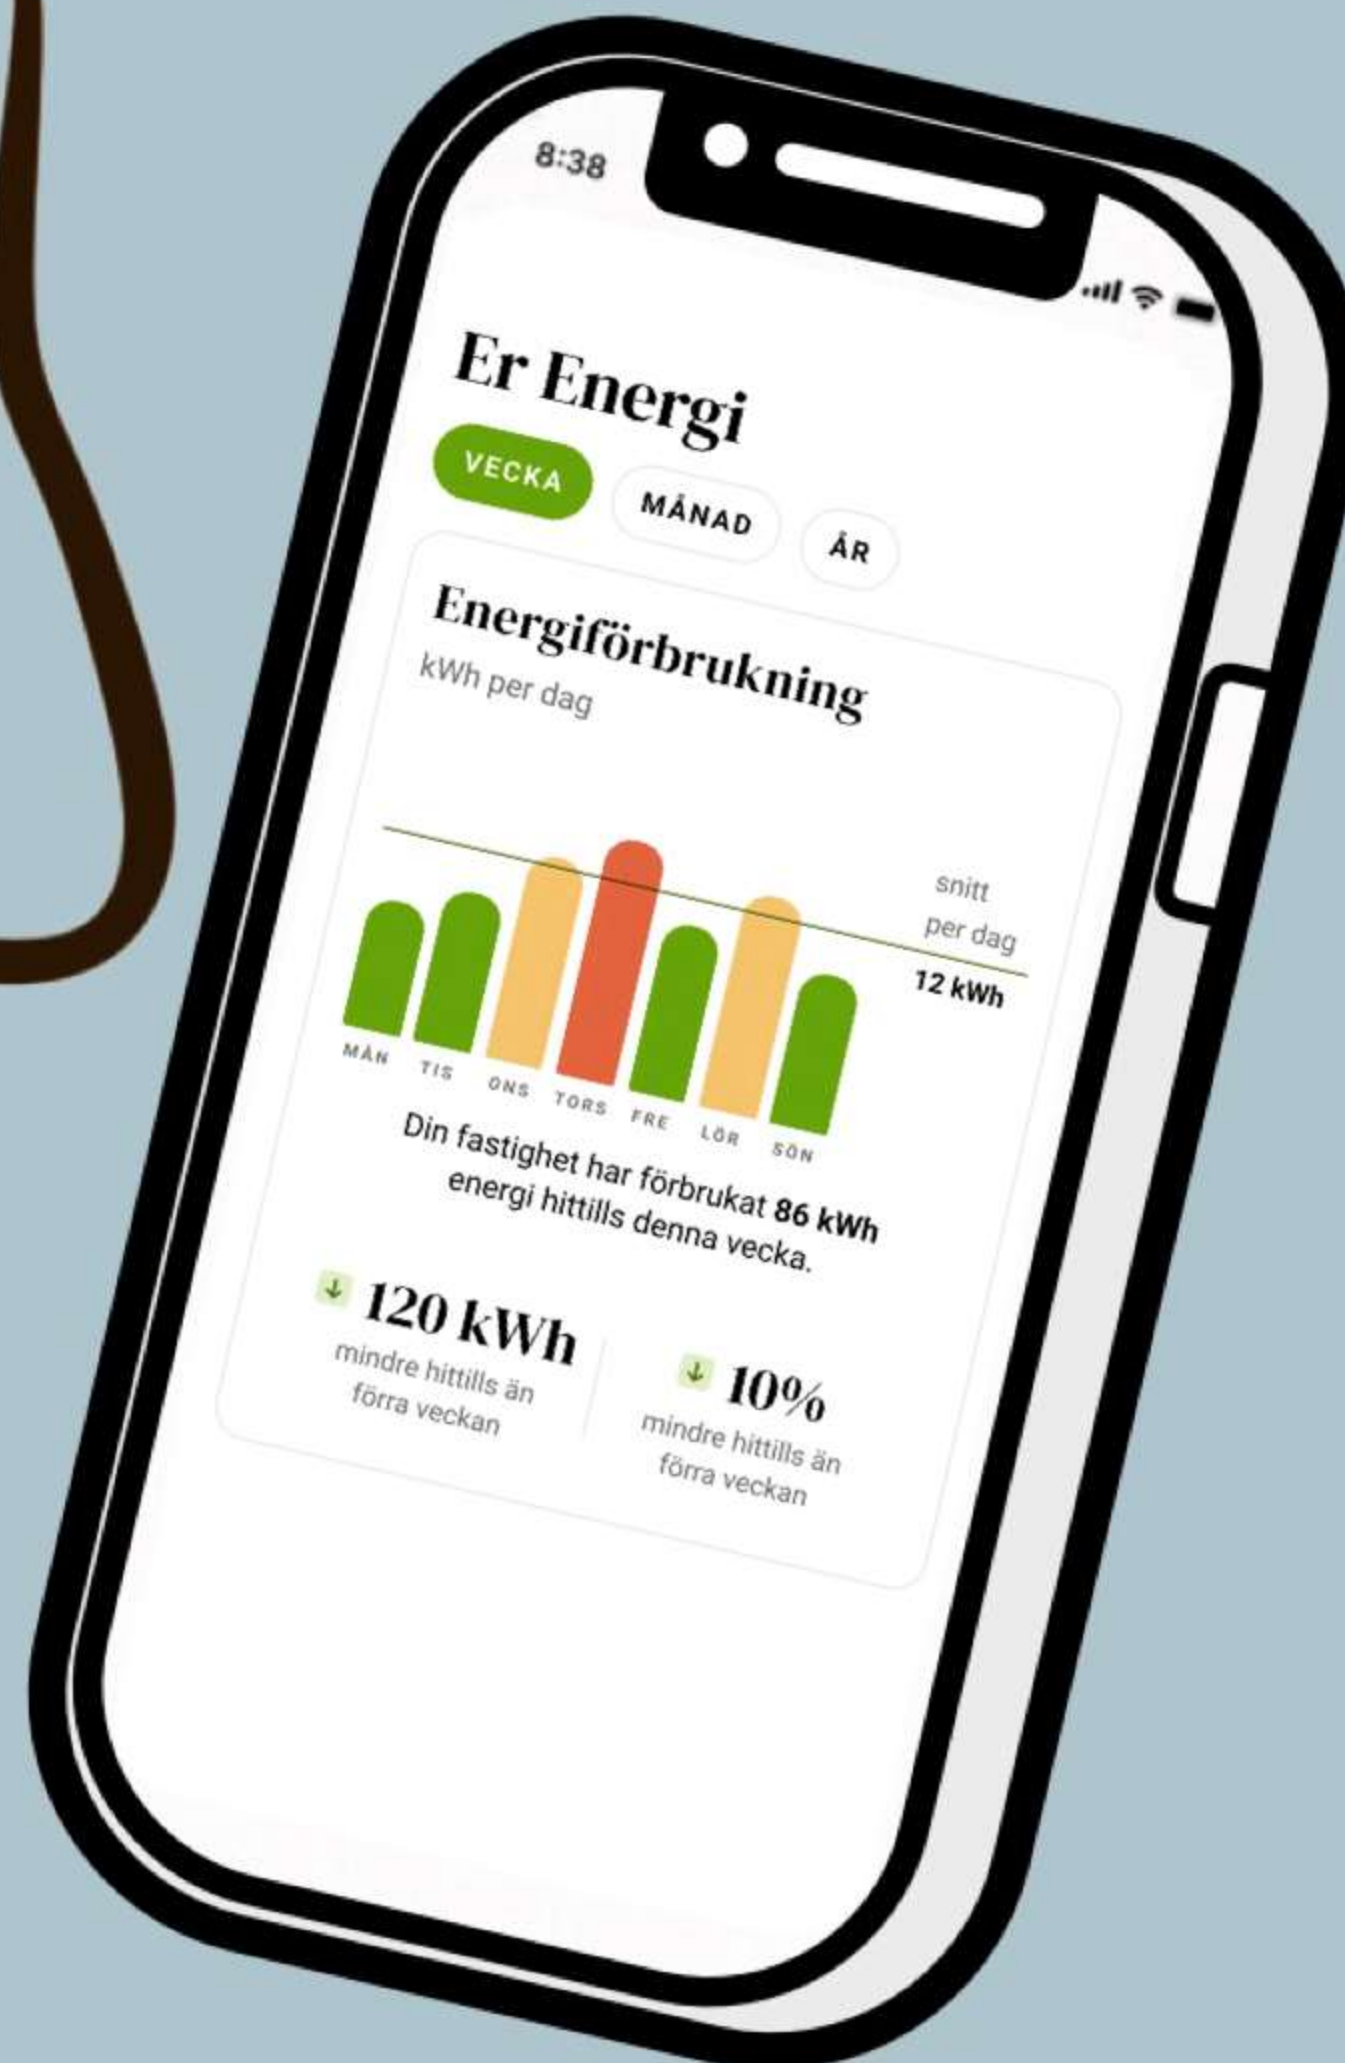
8:38

Er Energi

VECKA MÅNAD ÅR

Energiförbrukning
kWh per dag

snitt per dag
12 kWh

MÅN TIS ONS TORS FRE LÖR SÖN

Din fastighet har förbrukat 86 kWh energi hittills denna vecka.

↓ 120 kWh
mindre hittills än förra veckan

↓ 10%
mindre hittills än förra veckan